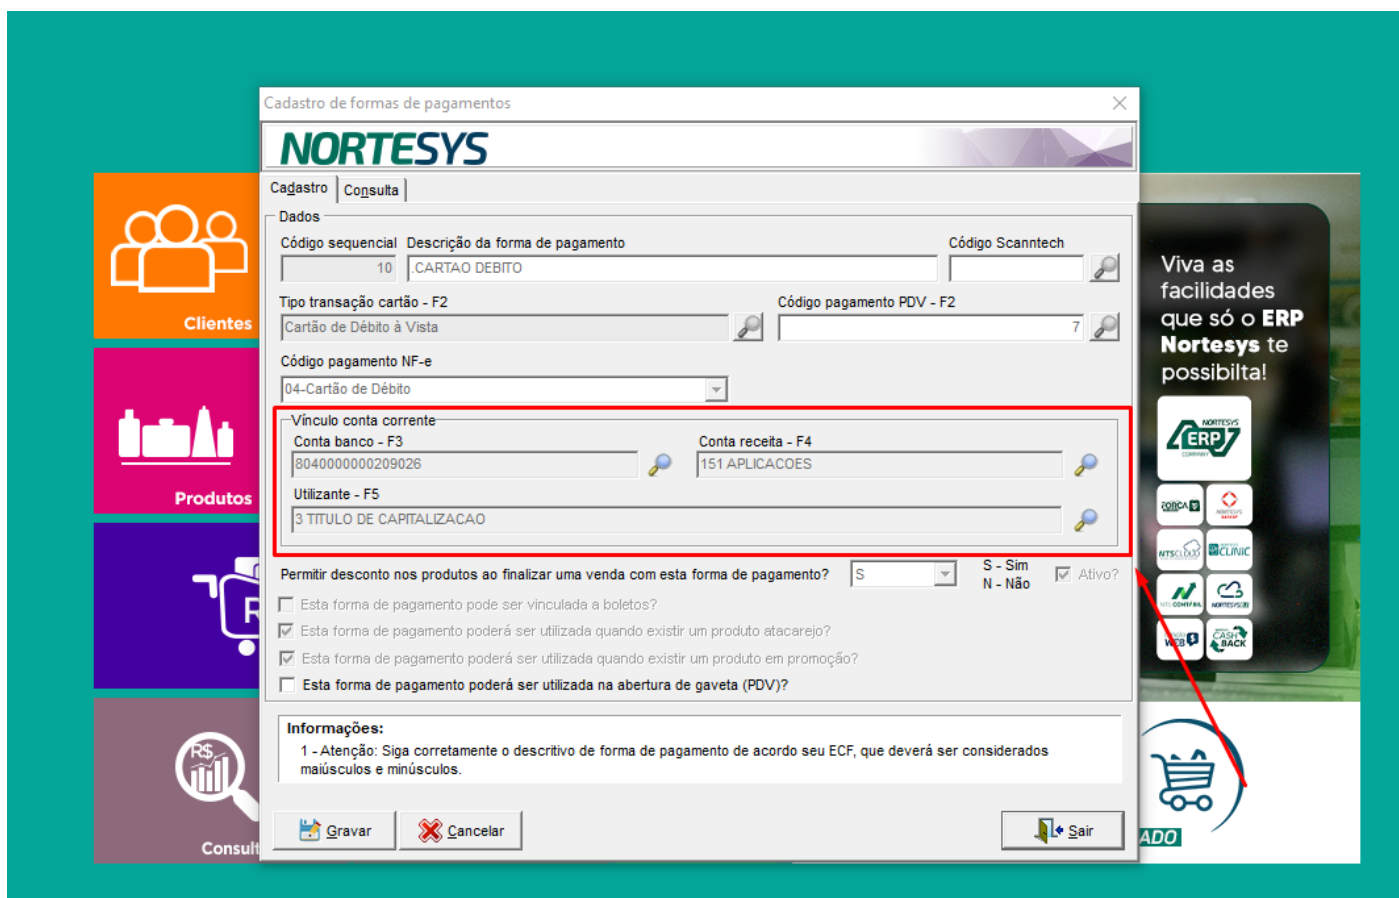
Cadastro de formas de pagamentos

NORTESYS

Cadastro | Consulta

Dados

Código sequencial
10
Descrição da forma de pagamento
CARTAO DEBITO
Código Scanntech

Tipo transação cartão - F2
Cartão de Débito à Vista
Código pagamento PDV - F2
7

Código pagamento NF-e
04-Cartão de Débito

Vínculo conta corrente
Conta banco - F3
8040000000209026
Conta receita - F4
151 APLICACOES
Utilizante - F5
3 TITULO DE CAPITALIZACAO

Permitir desconto nos produtos ao finalizar uma venda com esta forma de pagamento? S
S - Sim
N - Não
Ativo?

Esta forma de pagamento pode ser vinculada a boletos?
Esta forma de pagamento poderá ser utilizada quando existir um produto atacarejo?
Esta forma de pagamento poderá ser utilizada quando existir um produto em promoção?
Esta forma de pagamento poderá ser utilizada na abertura de gaveta (PDV)?

Informações:
1 - Atenção: Siga corretamente o descritivo de forma de pagamento de acordo seu ECF, que deverá ser considerados maiúsculos e minúsculos.

Gravar
Cancelar
Sair

Clientes
Produtos
Consult

Viva as facilidades que só o ERP Nortesys te possibilita!

ERP
ADO